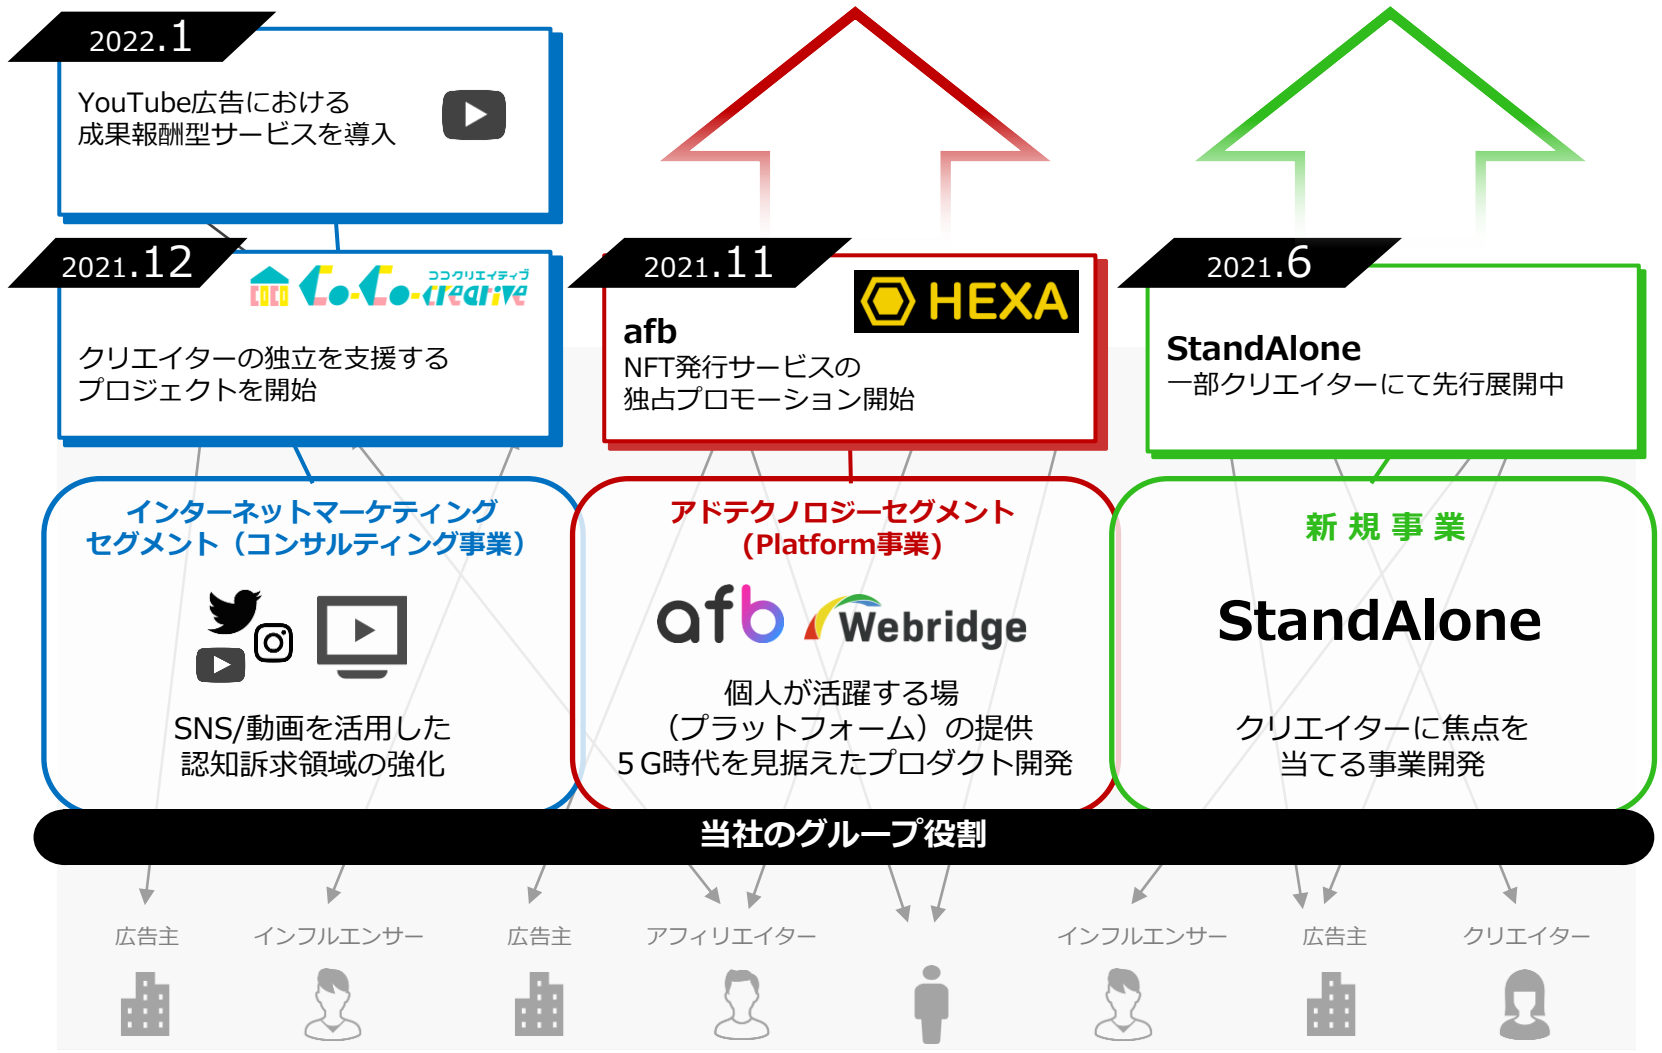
2022.1

YouTube広告における
成果報酬型サービスを導入

2021.12

COCO Co-Co-creative ココクリエイティブ

クリエイターの独立を支援する
プロジェクトを開始

2021.11

HEXA

afb
NFT発行サービスの
独占プロモーション開始

2021.6

StandAlone
一部クリエイターにて先行展開中

インターネットマーケティング
セグメント（コンサルティング事業）

SNS/動画を活用した
認知訴求領域の強化

アドテクノロジーセグメント
（Platform事業）

afb Webridge

個人が活躍する場
（プラットフォーム）の提供
５G時代を見据えたプロダクト開発

新 規 事 業

StandAlone

クリエイターに焦点を
当てる事業開発

当社のグループ役割

広告主　インフルエンサー　広告主　アフィリエイター　インフルエンサー　広告主　クリエイター